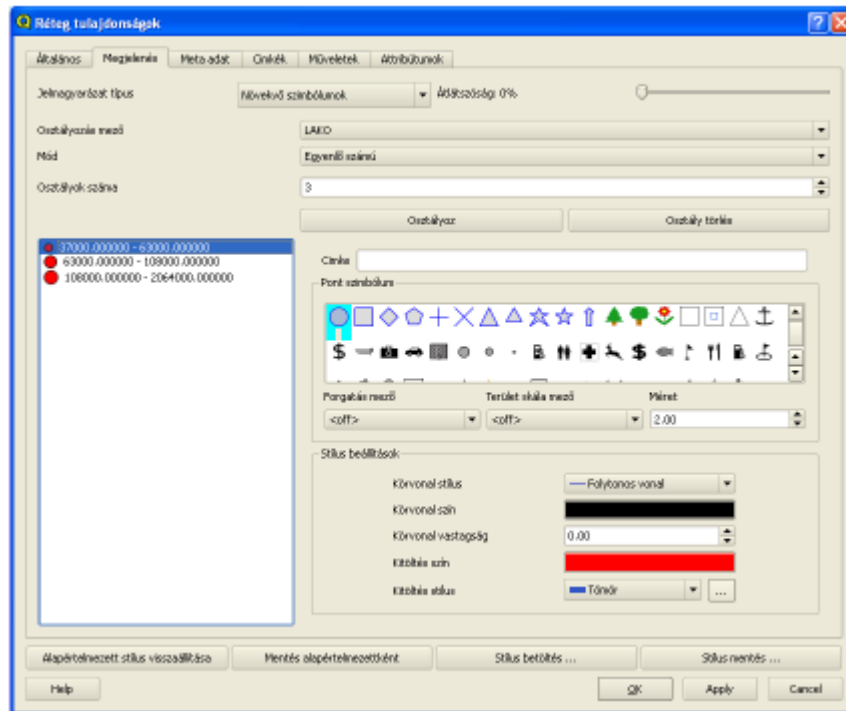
Réteg tulajdonságok

Általános | Megjelenés | Meta adat | Címkék | Műveletek | Attribútumok

Jelmagyarázat típus
Növekvő szimbólumok
Átlátszóság: 0%

Osztályozás mező
LAKO

Mód
Egyenlő számú

Osztályok száma
3

Osztályoz
Osztály törlés

37000.000000 - 63000.000000
63000.000000 - 108000.000000
108000.000000 - 2064000.000000

Címke

Pont szimbólum

Forgatás mező
<off>
Terület skála mező
<off>
Méret
2.00

Stílus beállítások

Körvonal stílus
Folytonos vonal

Körvonal szín

Körvonal vastagság
0.00

Kitöltés szín

Kitöltés stílus
Tömör
...

Alapértelmezett stílus visszaállítása
Mentés alapértelmezettként
Stílus betöltés ...
Stílus mentés ...

Help
OK
Apply
Cancel